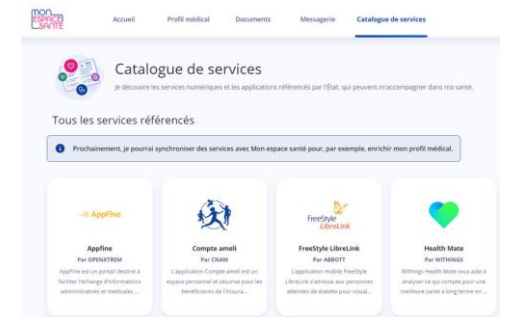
MON ESPACE SANTÉ

Accueil

Profil médical

Documents

Messagerie

Catalogue de services

Catalogue de services

Je découvre les services numériques et les applications référencés par l'État, qui peuvent m'accompagner dans ma santé.

Tous les services référencés

Prochainement, je pourrai synchroniser des services avec Mon espace santé pour, par exemple, enrichir mon profil médical.

AppFine

Appfine

Par OPENXTREM

AppFine est un portail destiné à faciliter l'échange d'informations administratives et médicales ...

Compte ameli

Par CNAM

L'application Compte ameli est un espace personnel et sécurisé pour les bénéficiaires de l'Assura...

FreeStyle LibreLink

FreeStyle LibreLink

Par ABBOTT

L'application mobile FreeStyle LibreLink s'adresse aux personnes atteintes de diabète pour visual...

Health Mate

Par WITHINGS

Withings Health Mate vous aide à analyser ce qui compte pour une meilleure santé à long terme en ...